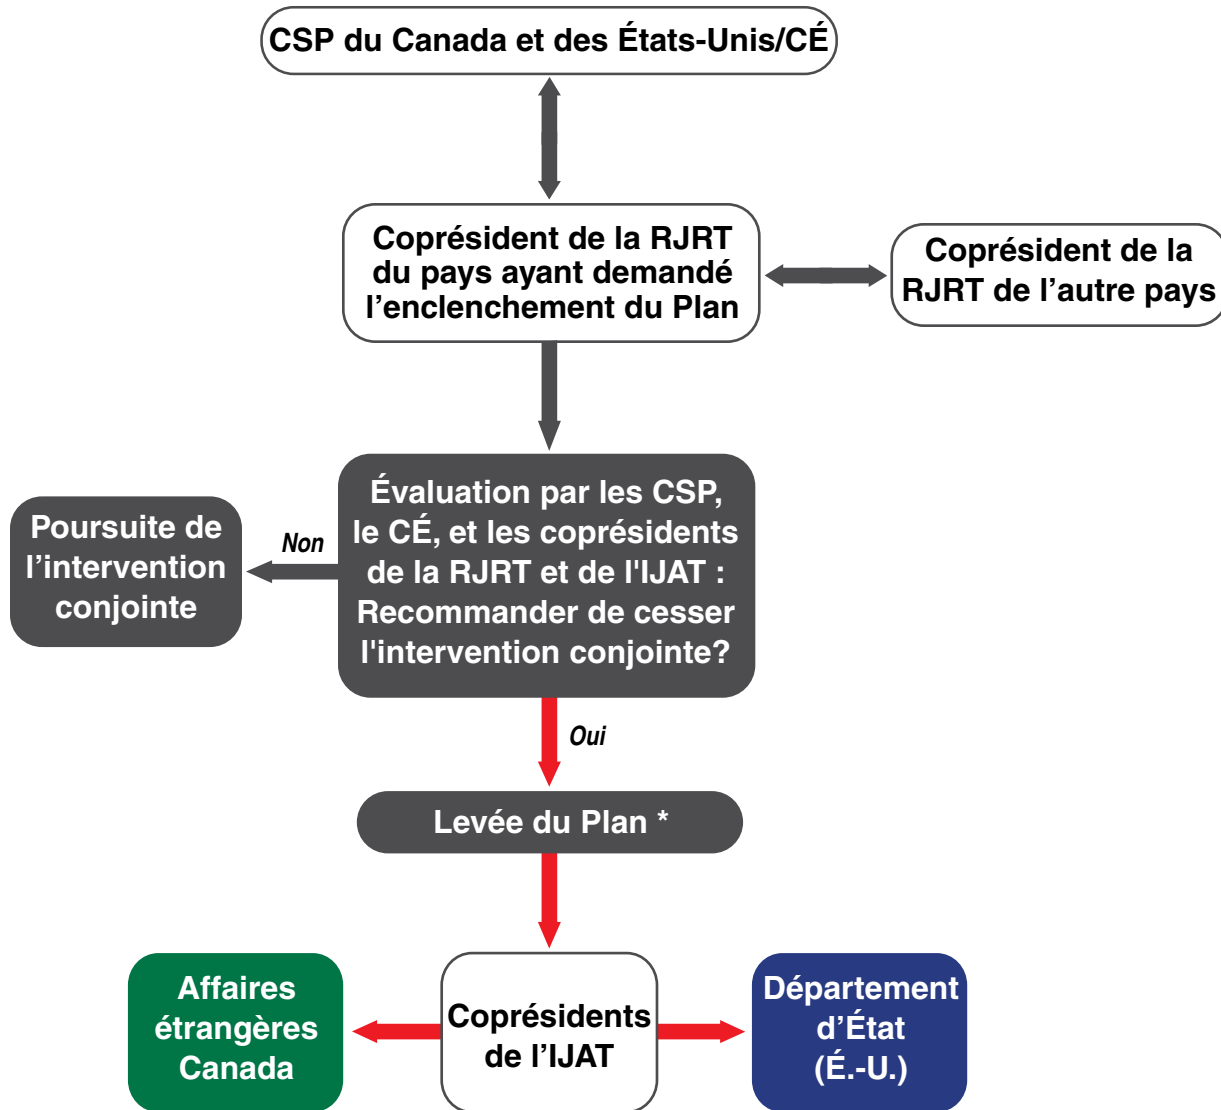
CSP du Canada et des États-Unis/CÉ

Coprésident de la RJRT du pays ayant demandé l’enclenchement du Plan

Coprésident de la RJRT de l’autre pays

Poursuite de l’intervention conjointe

Non

Évaluation par les CSP, le CÉ, et les coprésidents de la RJRT et de l'IJAT : Recommander de cesser l'intervention conjointe?

Oui

Levée du Plan *

Affaires étrangères Canada

Coprésidents de l’IJAT

Département d’État (É.-U.)